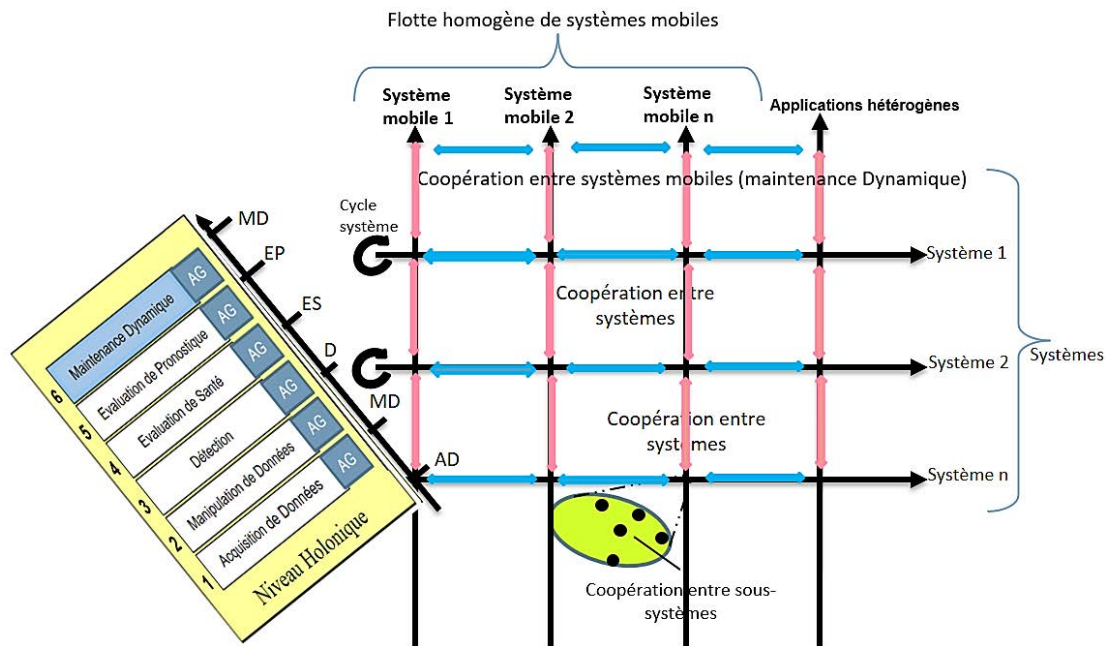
Flotte homogène de systèmes mobiles

Système mobile 1

Système mobile 2

Système mobile n

Applications hétérogènes

Coopération entre systèmes mobiles (maintenance Dynamique)

Cycle système

Système 1

Coopération entre systèmes

Système 2

Systèmes

Coopération entre systèmes

Système n

Coopération entre sous-systèmes

MD

EP

ES

D

MD

AD

6 Maintenance Dynamique AG

5 Evaluation de Pronostique AG

4 Evaluation de Santé AG

3 Détection AG

2 Manipulation de Données AG

1 Acquisition de Données AG

Niveau Holonique